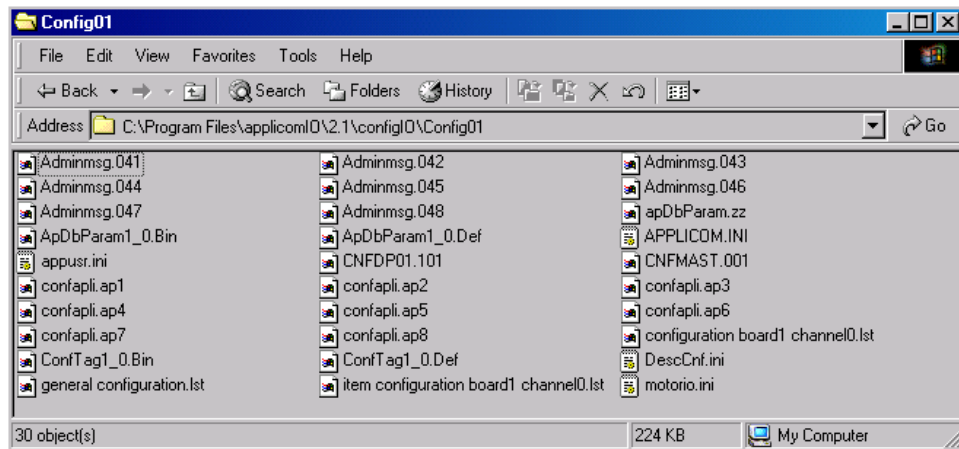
Config01

File Edit View Favorites Tools Help

Back Search Folders History

Address C:\Program Files\applicomIO\2.1\configIO\Config01 Go

Adminmsg.041
Adminmsg.042
Adminmsg.043
Adminmsg.044
Adminmsg.045
Adminmsg.046
Adminmsg.047
Adminmsg.048
apDbParam.zz
ApDbParam1_0.Bin
ApDbParam1_0.Def
APPLICOM.INI
appusr.ini
CNFDP01.101
CNFMAST.001
confapli.ap1
confapli.ap2
confapli.ap3
confapli.ap4
confapli.ap5
confapli.ap6
confapli.ap7
confapli.ap8
configuration board1 channel0.lst
ConfTag1_0.Bin
ConfTag1_0.Def
DescCnf.ini
general configuration.lst
item configuration board1 channel0.lst
motorio.ini

30 object(s) | 224 KB | My Computer